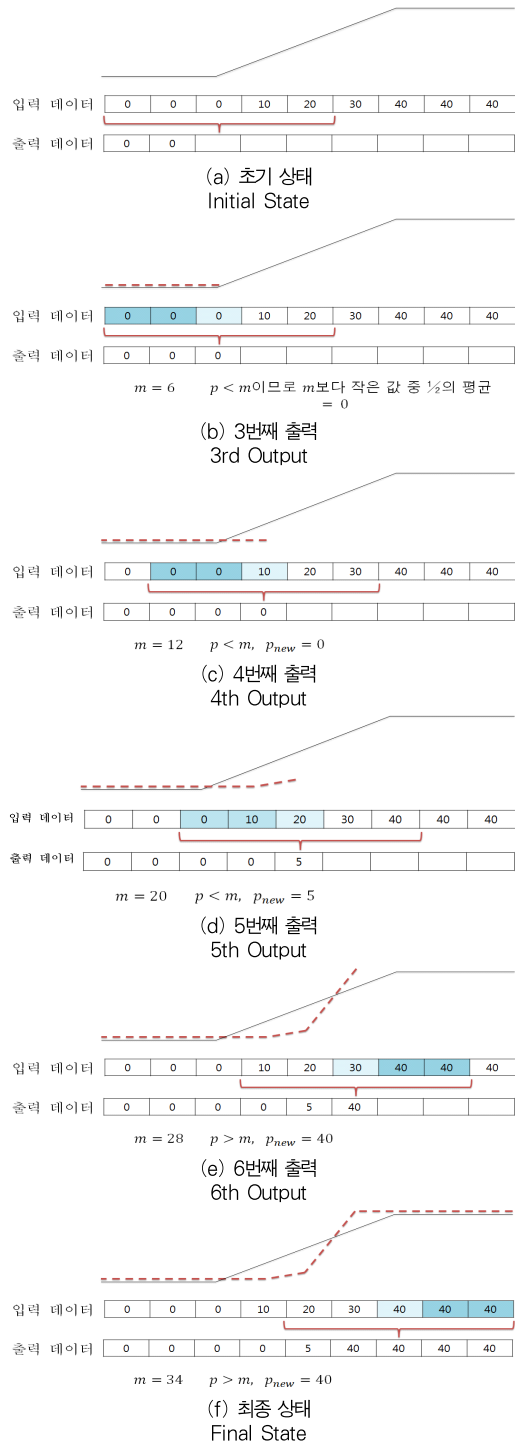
| 입력 데이터 | 0 | 0 | 0 | 10 | 20 | 30 | 40 | 40 | 40 |
|---|---|---|---|---|---|---|---|---|---|
| 출력 데이터 | 0 | 0 | | | | | | | |

(a) 초기 상태
Initial State

| 입력 데이터 | 0 | 0 | 0 | 10 | 20 | 30 | 40 | 40 | 40 |
|---|---|---|---|---|---|---|---|---|---|
| 출력 데이터 | 0 | 0 | 0 | | | | | | |

$m = 6$ $p < m$이므로 $m$보다 작은 값 중 ½의 평균 $= 0$

(b) 3번째 출력
3rd Output

| 입력 데이터 | 0 | 0 | 0 | 10 | 20 | 30 | 40 | 40 | 40 |
|---|---|---|---|---|---|---|---|---|---|
| 출력 데이터 | 0 | 0 | 0 | 0 | | | | | |

$m = 12$ $p < m,\ p_{new} = 0$

(c) 4번째 출력
4th Output

| 입력 데이터 | 0 | 0 | 0 | 10 | 20 | 30 | 40 | 40 | 40 |
|---|---|---|---|---|---|---|---|---|---|
| 출력 데이터 | 0 | 0 | 0 | 0 | 5 | | | | |

$m = 20$ $p < m,\ p_{new} = 5$

(d) 5번째 출력
5th Output

| 입력 데이터 | 0 | 0 | 0 | 10 | 20 | 30 | 40 | 40 | 40 |
|---|---|---|---|---|---|---|---|---|---|
| 출력 데이터 | 0 | 0 | 0 | 0 | 5 | 40 | | | |

$m = 28$ $p > m,\ p_{new} = 40$

(e) 6번째 출력
6th Output

| 입력 데이터 | 0 | 0 | 0 | 10 | 20 | 30 | 40 | 40 | 40 |
|---|---|---|---|---|---|---|---|---|---|
| 출력 데이터 | 0 | 0 | 0 | 0 | 5 | 40 | 40 | 40 | 40 |

$m = 34$ $p > m,\ p_{new} = 40$

(f) 최종 상태
Final State